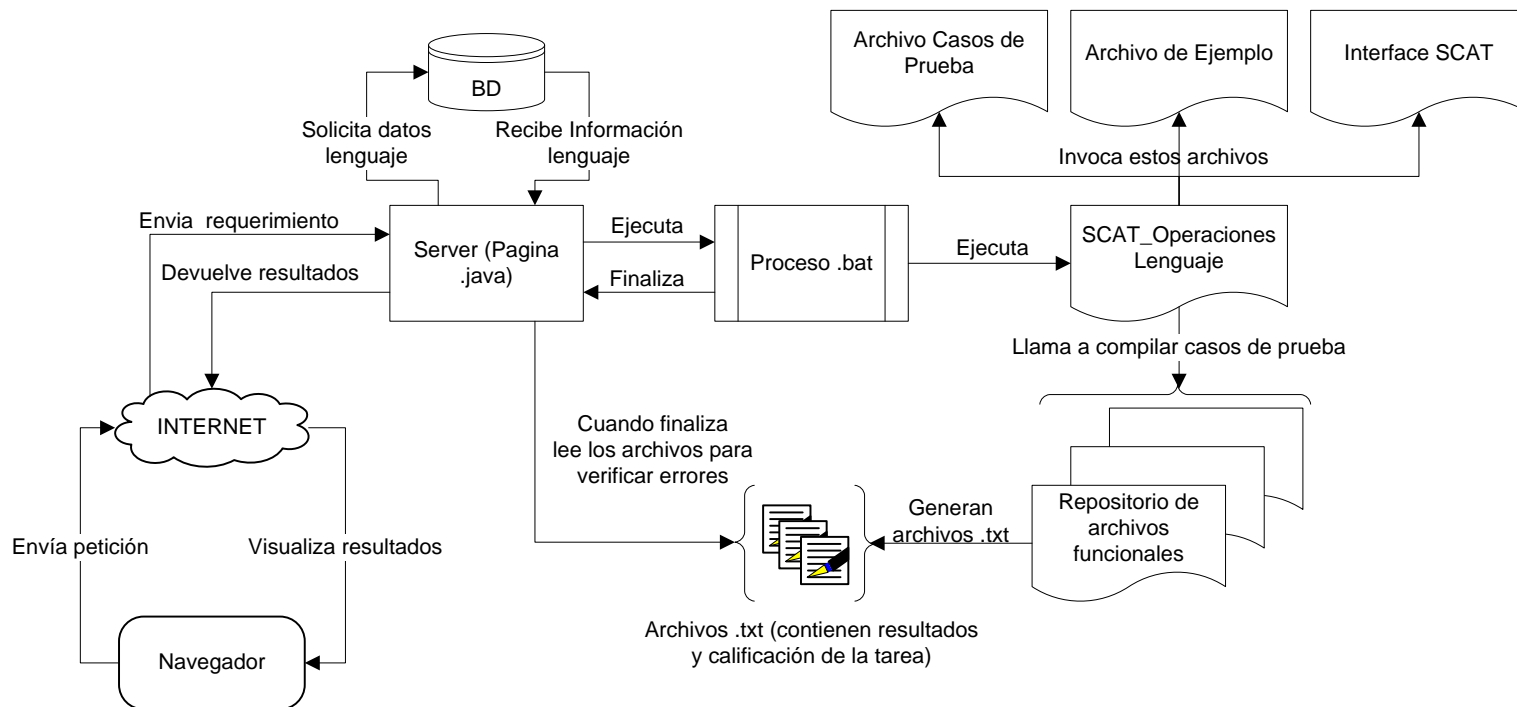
Archivo Casos de Prueba

Archivo de Ejemplo

Interface SCAT

BD

Solicita datos lenguaje

Recibe Información lenguaje

Invoca estos archivos

Envia requerimiento

Server (Pagina .java)

Ejecuta

Proceso .bat

Ejecuta

SCAT_Operaciones Lenguaje

Devuelve resultados

Finaliza

Llama a compilar casos de prueba

INTERNET

Cuando finaliza lee los archivos para verificar errores

Generan archivos .txt

Repositorio de archivos funcionales

Envía petición

Visualiza resultados

Archivos .txt (contienen resultados y calificación de la tarea)

Navegador